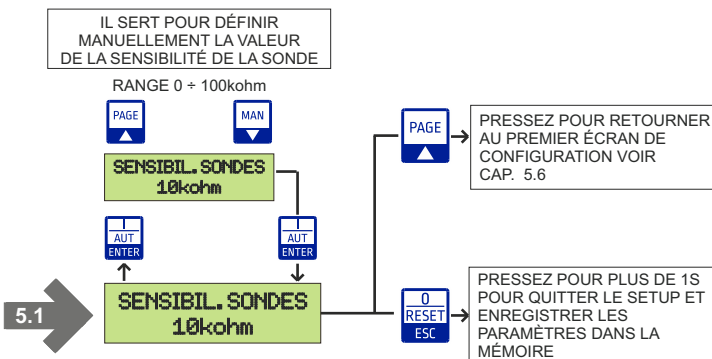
IL SERT POUR DÉFINIR MANUELLEMENT LA VALEUR DE LA SENSIBILITÉ DE LA SONDE

RANGE 0 ÷ 100kohm

PAGE

MAN

SENSIBIL.SONDES
10kohm

I
AUT
ENTER

I
AUT
ENTER

5.1

SENSIBIL.SONDES
10kohm

PAGE

PRESSEZ POUR RETOURNER AU PREMIER ÉCRAN DE CONFIGURATION VOIR CAP. 5.6

0
RESET
ESC

PRESSEZ POUR PLUS DE 1S POUR QUITTER LE SETUP ET ENREGISTRER LES PARAMÈTRES DANS LA MÉMOIRE